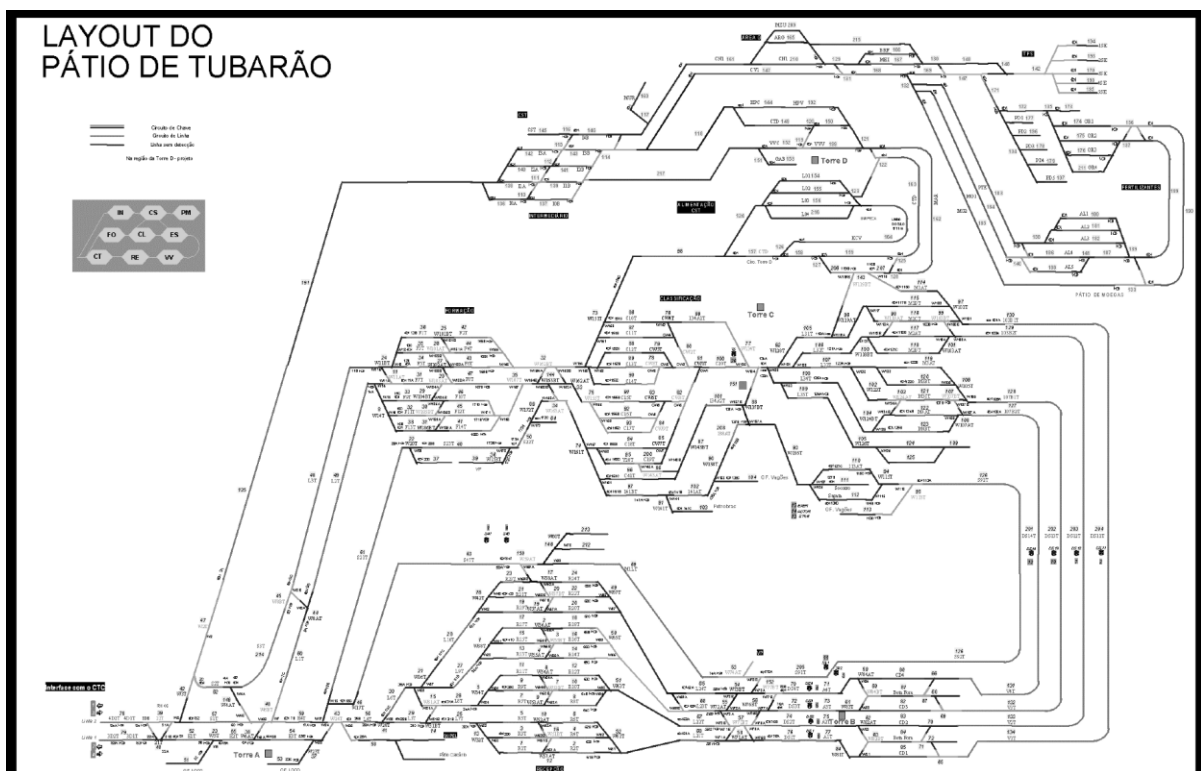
LAYOUT DO
PÁTIO DE TUBARÃO

Circuito de Chave
Circuito de Linha
Linha sem detecção
Na região da Torre D - projeto

IN
CS
PM
FO
CL
ES
CT
RE
VV

Torre D
Torre C
Torre A
Torre B

FORMAÇÃO
CLASSIFICAÇÃO
ALIMENTAÇÃO CST
FERTILIZANTES
PÁTIO DE MOEGAS
Interface com o CTC

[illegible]